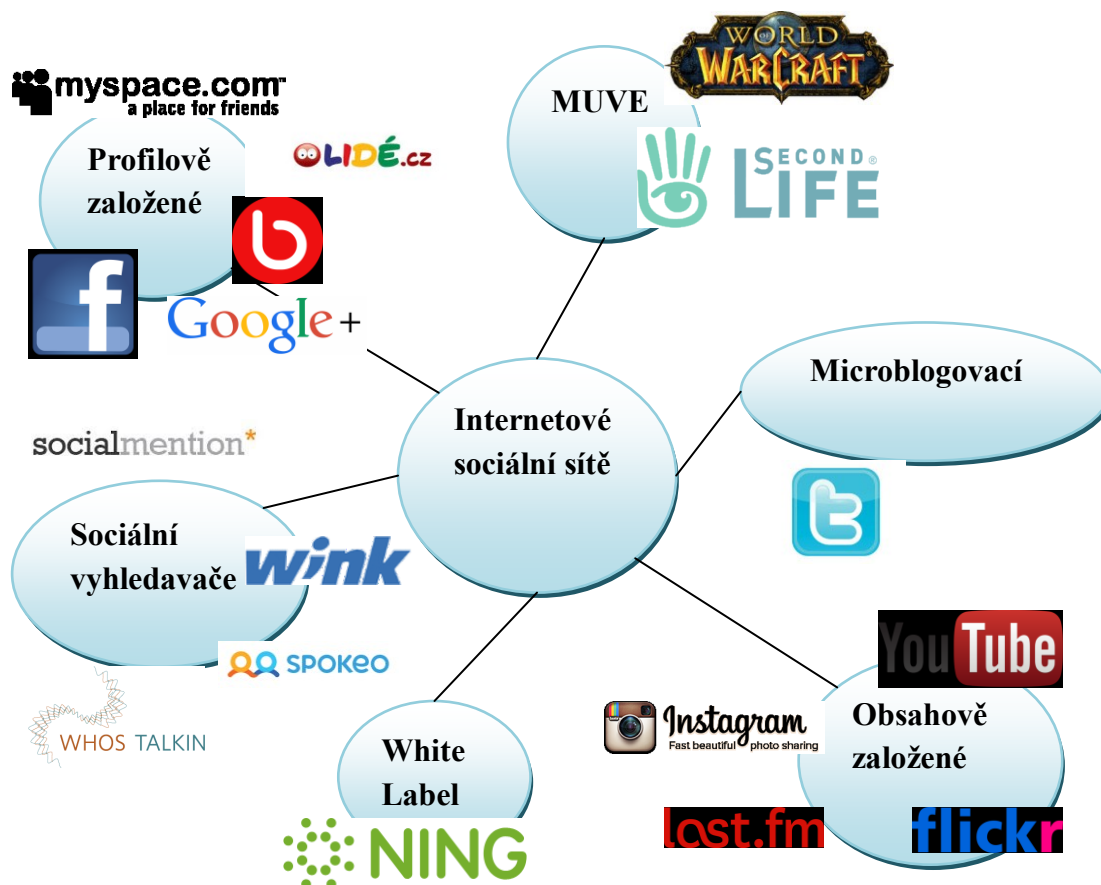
myspace.com
a place for friends

Profilově založené

LIDÉ.cz

Google+

WORLD OF WARCRAFT

MUVE

SECOND LIFE

Microblogovací

socialmention*

Internetové sociální sítě

Sociální vyhledavače

wink

SPOKEO

WHOS TALKIN

White Label

NING

YouTube

Instagram
Fast beautiful photo sharing

Obsahově založené

last.fm

flickr